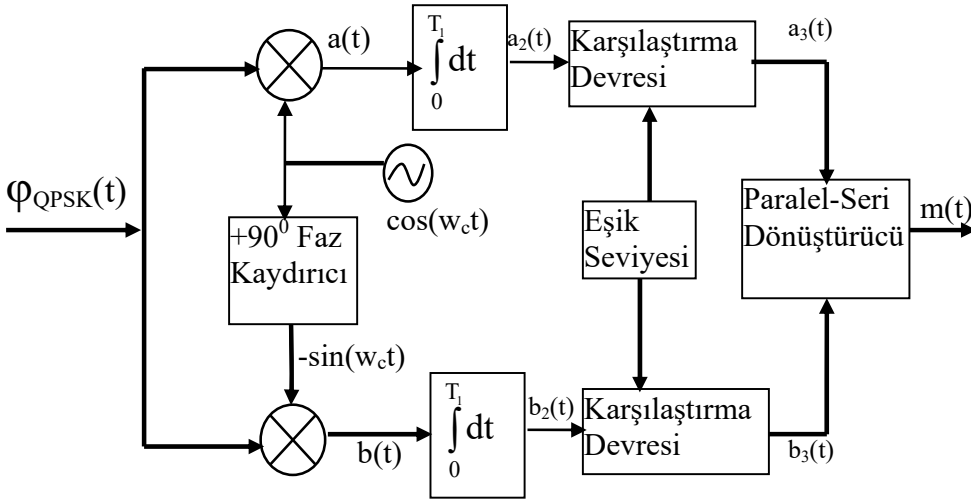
$\varphi_{QPSK}(t)$

a(t)

$\int_0^{T_1} dt$

$a_2(t)$

Karşılaştırma Devresi

$a_3(t)$

$\cos(w_c t)$

$+90^0$ Faz Kaydırıcı

Eşik Seviyesi

Paralel-Seri Dönüştürücü

m(t)

$-\sin(w_c t)$

b(t)

$\int_0^{T_1} dt$

$b_2(t)$

Karşılaştırma Devresi

$b_3(t)$